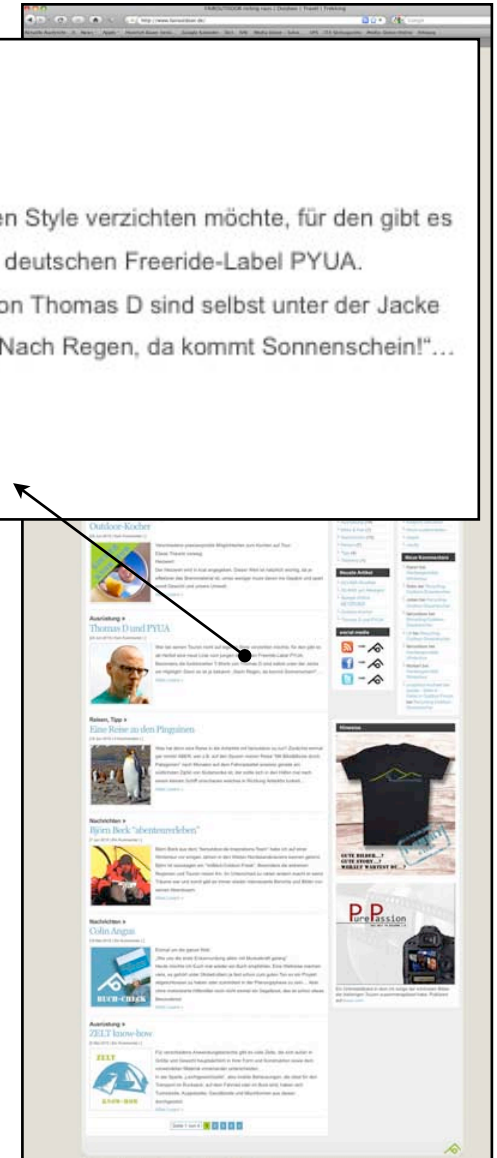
FAMOUTDOOR Anfang nach | Outdoor | Travel | Trekking

http://www.famoutdoor.de/

en Style verzichten möchte, für den gibt es deutschen Freeride-Label PYUA.
on Thomas D sind selbst unter der Jacke Nach Regen, da kommt Sonnenschein!"...

Outdoor-Kocher

Ausrüstung »
Thomas D und PYUA

Reisen, Tipp »
Eine Reise zu den Pinguinen

Nachrichten »
Björn Beck "abenteuerleben"

Nachrichten »
Colin Angus

BUCH-CHECK

Ausrüstung »
ZELT know-how

ZELT
KNOW-HOW

Neueste Artikel

Neue Kommentare

social media

Hinweise

GUTE BILDER...?
GUTE STORY...?
WORAUF WARTEST DU...?

PurePassion